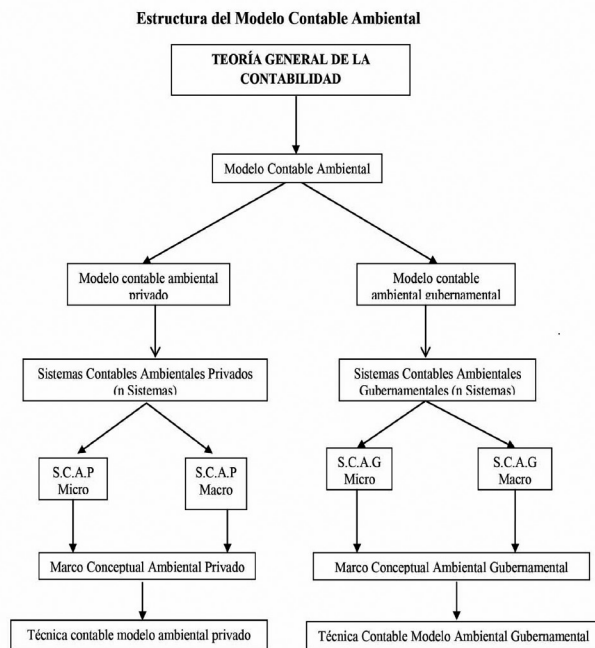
Estructura del Modelo Contable Ambiental

TEORÍA GENERAL DE LA CONTABILIDAD

Modelo Contable Ambiental

Modelo contable ambiental privado

Sistemas Contables Ambientales Privados (n Sistemas)

S.C.A.P Micro

S.C.A.P Macro

Marco Conceptual Ambiental Privado

Técnica contable modelo ambiental privado

Modelo contable ambiental gubernamental

Sistemas Contables Ambientales Gubernamentales (n Sistemas)

S.C.A.G Micro

S.C.A.G Macro

Marco Conceptual Ambiental Gubernamental

Técnica Contable Modelo Ambiental Gubernamental